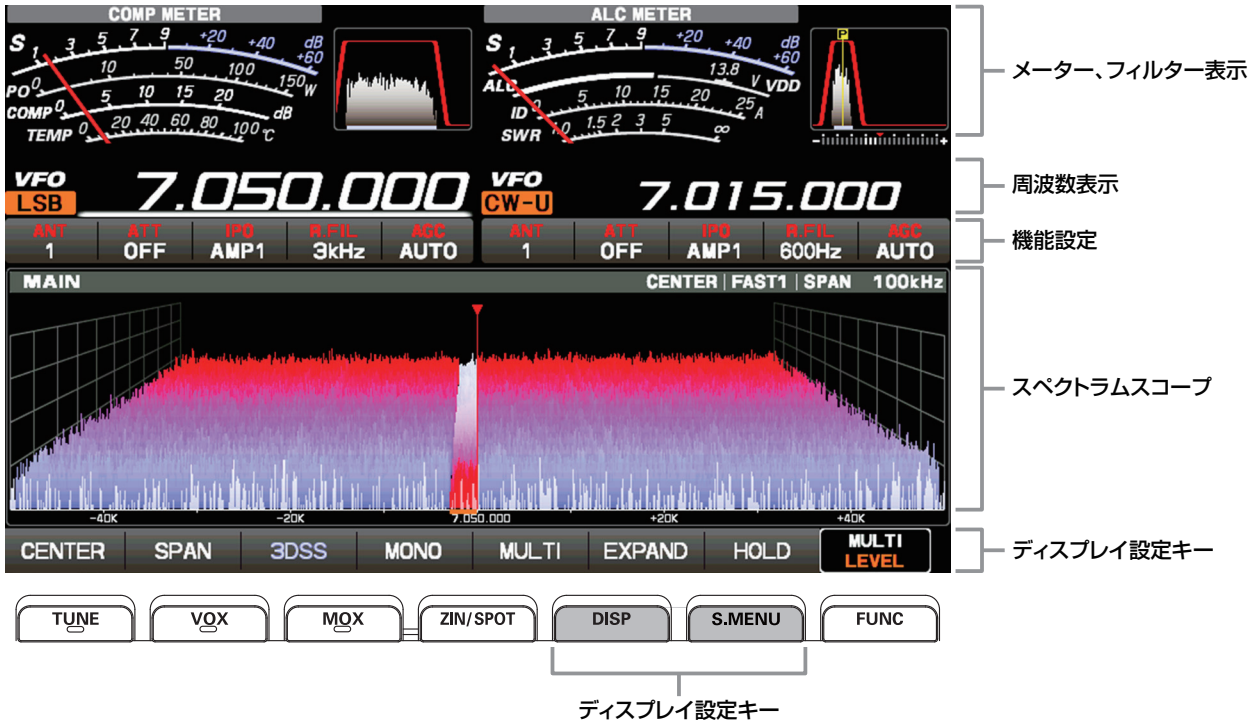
COMP METER
S 1 3 5 7 9 +20 +40 dB +60
PO 0 10 50 100 150 W
COMP 0 5 10 15 20 dB
TEMP 20 40 60 80 100 ℃

ALC METER
S 1 3 5 7 9 +20 +40 dB +60
ALC 13.8 V VDD
ID 0 5 10 15 20 25 A
SWR 1.0 1.5 2 3 5 ∞
P

メーター、フィルター表示

VFO
LSB
7.050.000
VFO
CW-U
7.015.000

周波数表示

| ANT | ATT | IPO | R.FIL | AGC | ANT | ATT | IPO | R.FIL | AGC |
|---|---|---|---|---|---|---|---|---|---|
| 1 | OFF | AMP1 | 3kHz | AUTO | 1 | OFF | AMP1 | 600Hz | AUTO |

機能設定

MAIN
CENTER | FAST1 | SPAN 100kHz

スペクトラムスコープ

-40K -20K 7.050.000 +20K +40K

CENTER SPAN 3DSS MONO MULTI EXPAND HOLD MULTI LEVEL

ディスプレイ設定キー

TUNE VOX MOX ZIN/SPOT DISP S.MENU FUNC

ディスプレイ設定キー